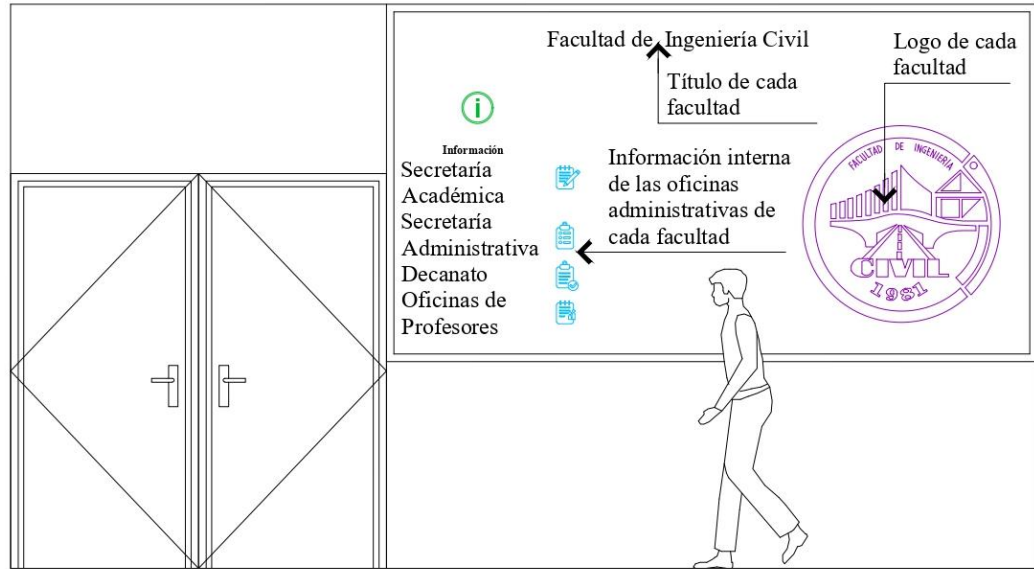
Facultad de Ingeniería Civil

Título de cada facultad

Logo de cada facultad

Información

Secretaría Académica
Secretaría Administrativa
Decanato
Oficinas de Profesores

Información interna de las oficinas administrativas de cada facultad

FACULTAD DE INGENIERÍA
CIVIL
1981